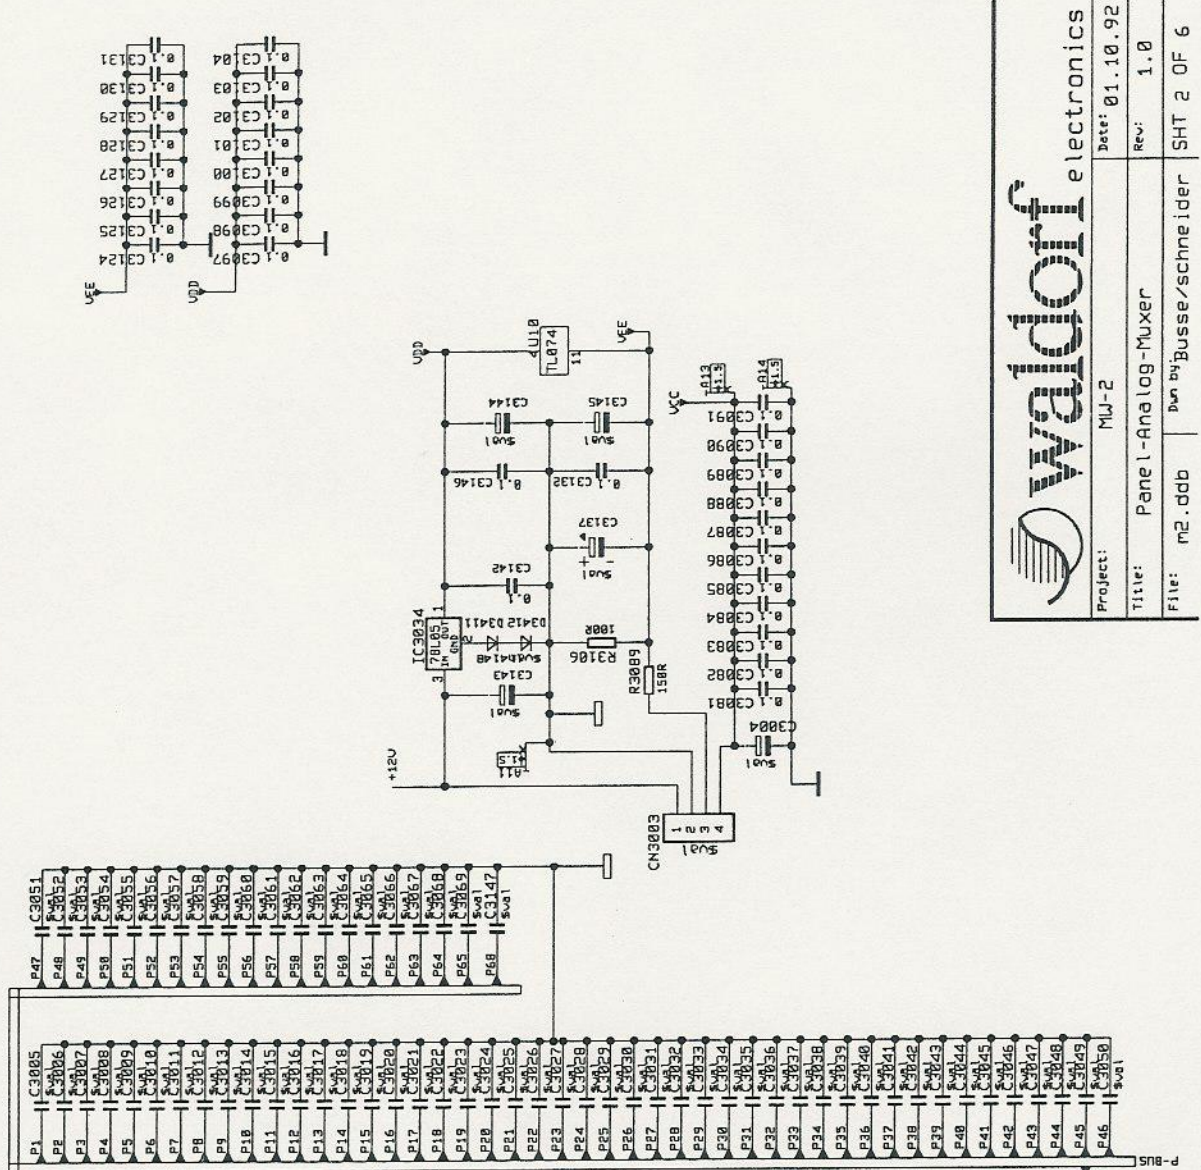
waldorf electronics

Project: MW-2
Title: Panel-Analog-Muxer
File: m2.ddb
Date: 01.10.92
Rev: 1.0
Dwn by: Busse/schneider
SHT 2 OF 6

VEE
VDD
0.1 C3124
0.1 C3125
0.1 C3126
0.1 C3127
0.1 C3128
0.1 C3129
0.1 C3130
0.1 C3131
0.1 C3097
0.1 C3098
0.1 C3099
0.1 C3100
0.1 C3101
0.1 C3102
0.1 C3103
0.1 C3104

VDD
VEE
4U10
TL074
11
C3144
$val
C3145
$val
0.1 C3146
0.1 C3132
C3137
$val
C3142
0.1
IC3034
78L05
IN OUT
GND
1
2
3
D3412 D3411
$val4148
C3143
$val
100R
R3106
R3089
150R
+12V
A11
+1.5
VCC
A13
+1.5
A14
+1.5
0.1 C3091
0.1 C3090
0.1 C3089
0.1 C3088
0.1 C3087
0.1 C3086
0.1 C3085
0.1 C3084
0.1 C3083
0.1 C3082
0.1 C3081
C3004
$val
CN3003
$val
1
2
3
4

P47 C3051
P48 C3052 $val
P49 C3053 $val
P50 C3054 $val
P51 C3055 $val
P52 C3056 $val
P53 C3057 $val
P54 C3058 $val
P55 C3059 $val
P56 C3060 $val
P57 C3061 $val
P58 C3062 $val
P59 C3063 $val
P60 C3064 $val
P61 C3065 $val
P62 C3066 $val
P63 C3067 $val
P64 C3068 $val
P65 C3069 $val
P68 C3147 $val

P1 C3005
P2 C3006 $val
P3 C3007 $val
P4 C3008 $val
P5 C3009 $val
P6 C3010 $val
P7 C3011 $val
P8 C3012 $val
P9 C3013 $val
P10 C3014 $val
P11 C3015 $val
P12 C3016 $val
P13 C3017 $val
P14 C3018 $val
P15 C3019 $val
P16 C3020 $val
P17 C3021 $val
P18 C3022 $val
P19 C3023 $val
P20 C3024 $val
P21 C3025 $val
P22 C3026 $val
P23 C3027 $val
P24 C3028 $val
P25 C3029 $val
P26 C3030 $val
P27 C3031 $val
P28 C3032 $val
P29 C3033 $val
P30 C3034 $val
P31 C3035 $val
P32 C3036 $val
P33 C3037 $val
P34 C3038 $val
P35 C3039 $val
P36 C3040 $val
P37 C3041 $val
P38 C3042 $val
P39 C3043 $val
P40 C3044 $val
P41 C3045 $val
P42 C3046 $val
P43 C3047 $val
P44 C3048 $val
P45 C3049 $val
P46 C3050 $val
P-BUS